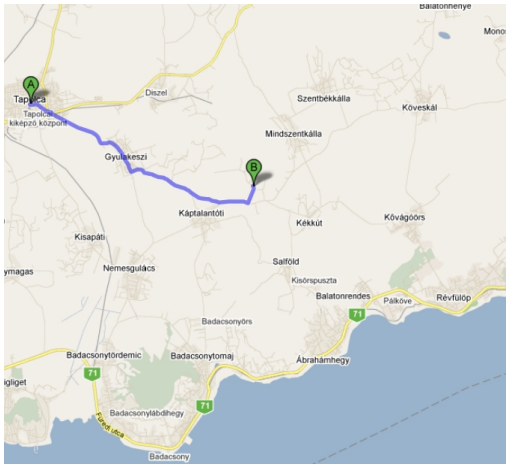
Balatonhenye
Monor
A
Tapolca
Tapolcai kiképző központ
Diszel
Szentbékkálla
Köveskál
Mindszentkálla
Gyulakeszi
B
Káptalantóti
Kékkút
Kővágóörs
Kisapáti
ymagas
Nemesgulács
Salföld
Kisörspuszta
Balatonrendes
Pálköve
Révfülöp
71
Badacsonyörs
Badacsonytördemic
Badacsonytomaj
Ábrahámhegy
71
igliget
Badacsonylábdihegy
71
Füredi utca
Badacsony